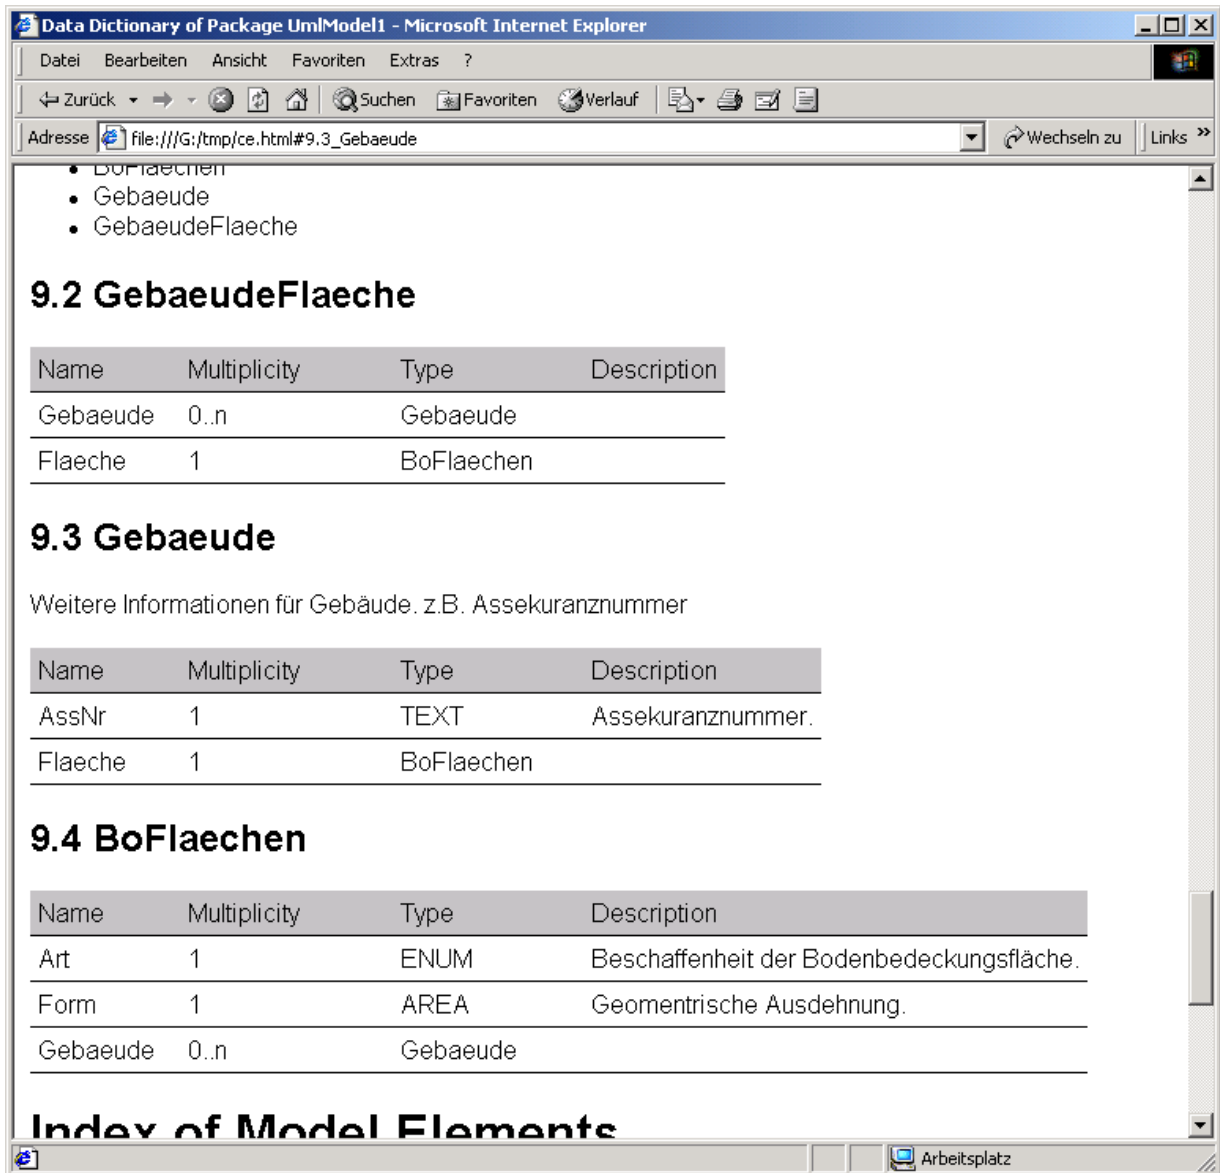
Data Dictionary of Package UmlModel1 - Microsoft Internet Explorer

Datei Bearbeiten Ansicht Favoriten Extras ?

Zurück Suchen Favoriten Verlauf

Adresse file:///G:/tmp/ce.html#9.3_Gebaeude Wechseln zu Links

- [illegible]
- Gebaeude
- GebaeudeFlaeche

9.2 GebaeudeFlaeche

| Name | Multiplicity | Type | Description |
|---|---|---|---|
| Gebaeude | 0..n | Gebaeude | |
| Flaeche | 1 | BoFlaechen | |

9.3 Gebaeude

Weitere Informationen für Gebäude. z.B. Assekuranznummer

| Name | Multiplicity | Type | Description |
|---|---|---|---|
| AssNr | 1 | TEXT | Assekuranznummer. |
| Flaeche | 1 | BoFlaechen | |

9.4 BoFlaechen

| Name | Multiplicity | Type | Description |
|---|---|---|---|
| Art | 1 | ENUM | Beschaffenheit der Bodenbedeckungsfläche. |
| Form | 1 | AREA | Geomentrische Ausdehnung. |
| Gebaeude | 0..n | Gebaeude | |

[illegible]

Arbeitsplatz